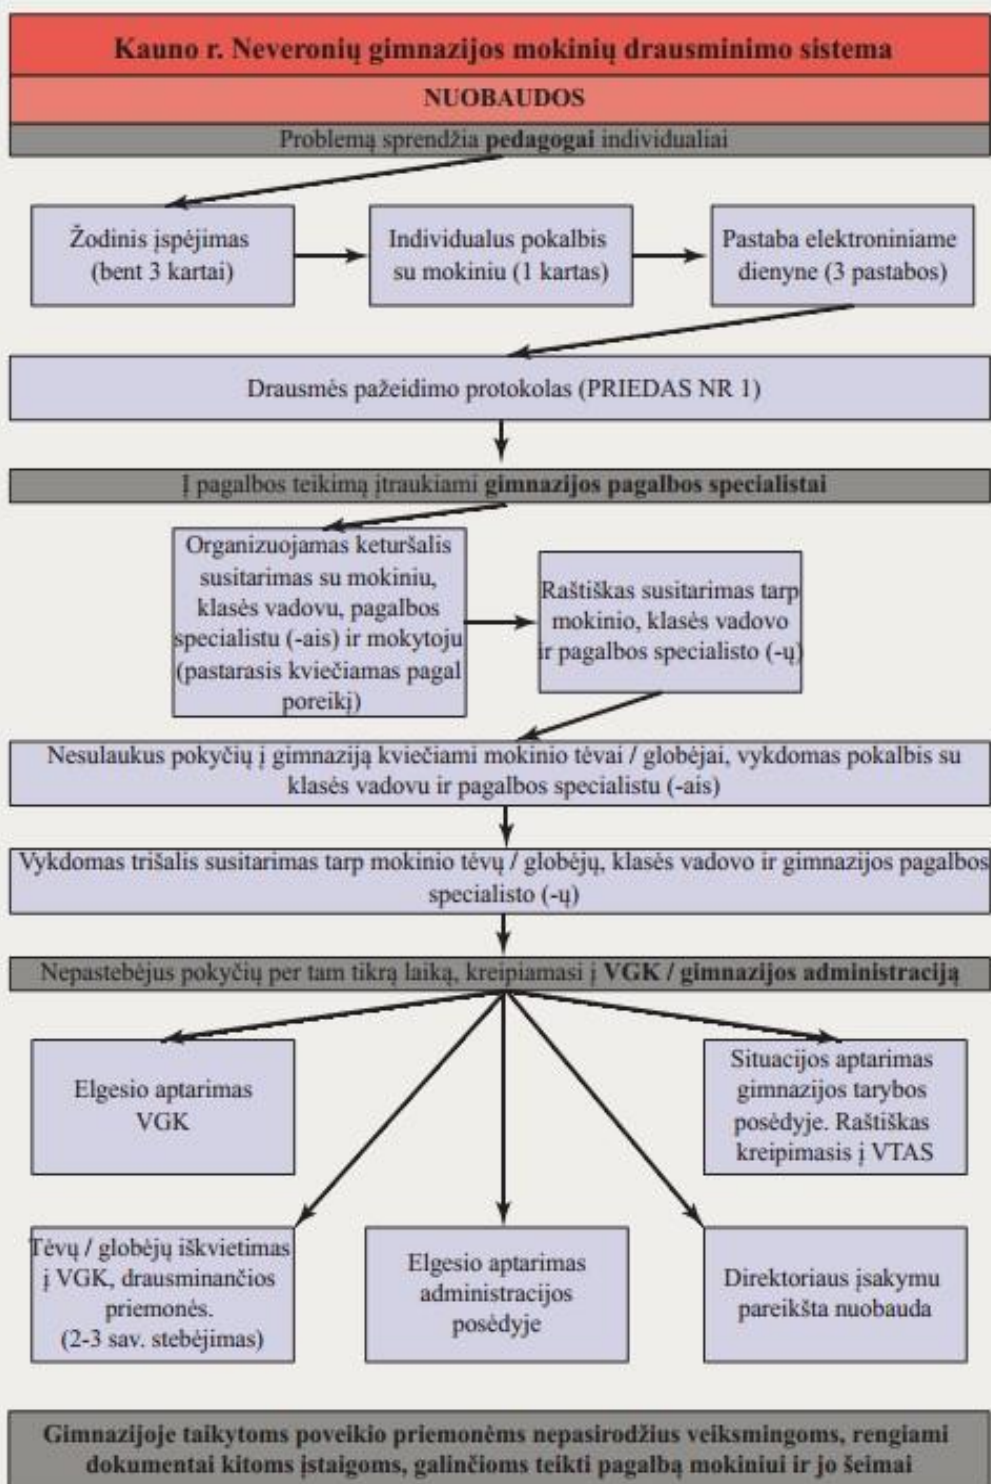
Kauno r. Neveronių gimnazijos mokinių drausminimo sistema

NUOBAUDOS

Problemą sprendžia pedagogai individualiai

Žodinis įspėjimas (bent 3 kartai)

Individualus pokalbis su mokiniu (1 kartas)

Pastaba elektroniniame dienyne (3 pastabos)

Drausmės pažeidimo protokolas (PRIEDAS NR 1)

Į pagalbos teikimą įtraukiami gimnazijos pagalbos specialistai

Organizuojamas keturšalis susitarimas su mokiniu, klasės vadovu, pagalbos specialistu (-ais) ir mokytoju (pastarasis kviečiamas pagal poreikį)

Raštiškas susitarimas tarp mokinio, klasės vadovo ir pagalbos specialisto (-ų)

Nesulaukus pokyčių į gimnaziją kviečiami mokinio tėvai / globėjai, vykdomas pokalbis su klasės vadovu ir pagalbos specialistu (-ais)

Vykdomas trišalis susitarimas tarp mokinio tėvų / globėjų, klasės vadovo ir gimnazijos pagalbos specialisto (-ų)

Nepastebėjus pokyčių per tam tikrą laiką, kreipiamasi į VGK / gimnazijos administraciją

Elgesio aptarimas VGK

Situacijos aptarimas gimnazijos tarybos posėdyje. Raštiškas kreipimasis į VTAS

Tėvų / globėjų iškvietimas į VGK, drausminančios priemonės. (2-3 sav. stebėjimas)

Elgesio aptarimas administracijos posėdyje

Direktoriaus įsakymu pareikšta nuobauda

Gimnazijoje taikytoms poveikio priemonėms nepasirodžius veiksmingoms, rengiami dokumentai kitoms įstaigoms, galinčioms teikti pagalbą mokiniui ir jo šeimai